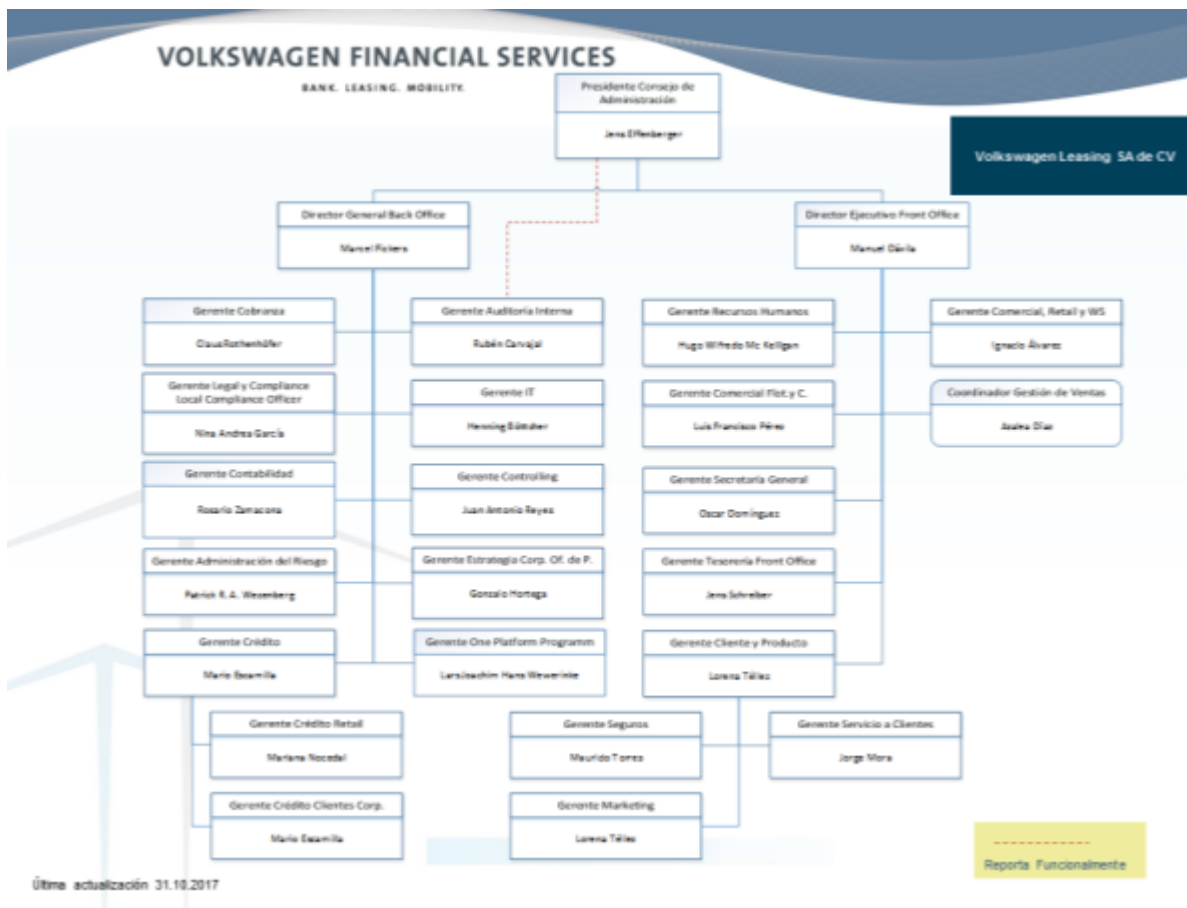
VOLKSWAGEN FINANCIAL SERVICES
BANK. LEASING. MOBILITY.

Volkswagen Leasing SA de CV

Presidente Consejo de Administración
Jens Effenberger

Director General Back Office
Marcel Fickers

Director Ejecutivo Front Office
Manuel Dávila

Gerente Cobranza
Claus Rothenhöfer

Gerente Auditoría Interna
Rubén Carvajal

Gerente Recursos Humanos
Hugo Wilfredo Mc Kelligan

Gerente Comercial, Retail y WS
Ignacio Álvarez

Gerente Legal y Compliance Local Compliance Officer
Nina Andrea García

Gerente IT
Henning Böttcher

Gerente Comercial Flot. y C.
Luis Francisco Pérez

Coordinador Gestión de Ventas
Josleu Díaz

Gerente Contabilidad
Rosario Zamacona

Gerente Controlling
Juan Antonio Reyes

Gerente Secretaría General
Oscar Domínguez

Gerente Administración del Riesgo
Patrick R. A. Wesenberg

Gerente Estrategia Corp. Of. de P.
Gonzalo Hortega

Gerente Tesorería Front Office
Jens Schreiber

Gerente Crédito
Mario Escamilla

Gerente One Platform Programm
Lars Joachim Hans Weverinke

Gerente Cliente y Producto
Lorena Téllez

Gerente Crédito Retail
Mariana Nocedal

Gerente Seguros
Mauricio Torres

Gerente Servicio a Clientes
Jorge Mora

Gerente Crédito Clientes Corp.
Mario Escamilla

Gerente Marketing
Lorena Téllez

Reporta Funcionalmente

Última actualización 31.10.2017